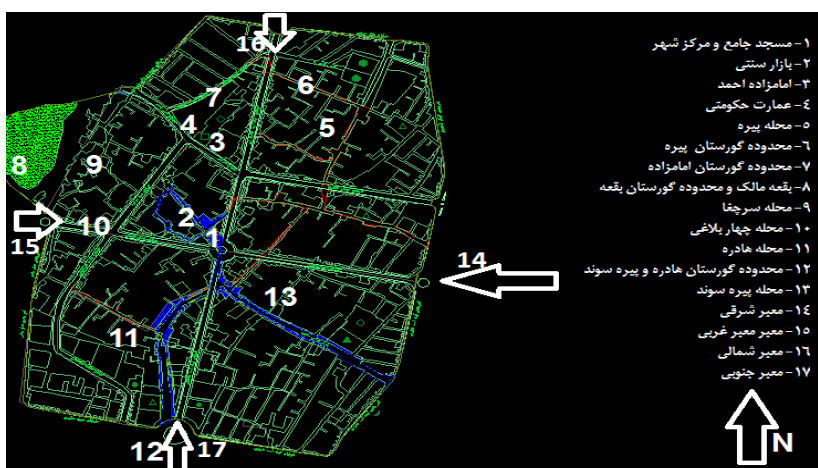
16
6
7
5
4
3
8
9
2
10
15
1
14
13
11
12
17

۱- مسجد جامع و مرکز شهر
۲- بازار سنتی
۳- امامزاده احمد
٤- عمارت حکومتی
٥- محله پیره
٦- محدوده گورستان پیره
۷- محدوده گورستان امامزاده
۸- بقعه مالک و محدوده گورستان بقعه
۹- محله سرچفا
۱۰- محله چهار بلاغی
۱۱- محله هادره
۱۲- محدوده گورستان هادره و پیره سوند
۱۳- محله پیره سوند
۱٤- معبر شرقی
۱٥- معبر معبر غربی
۱٦- معبر شمالی
۱۷- معبر جنوبی

N